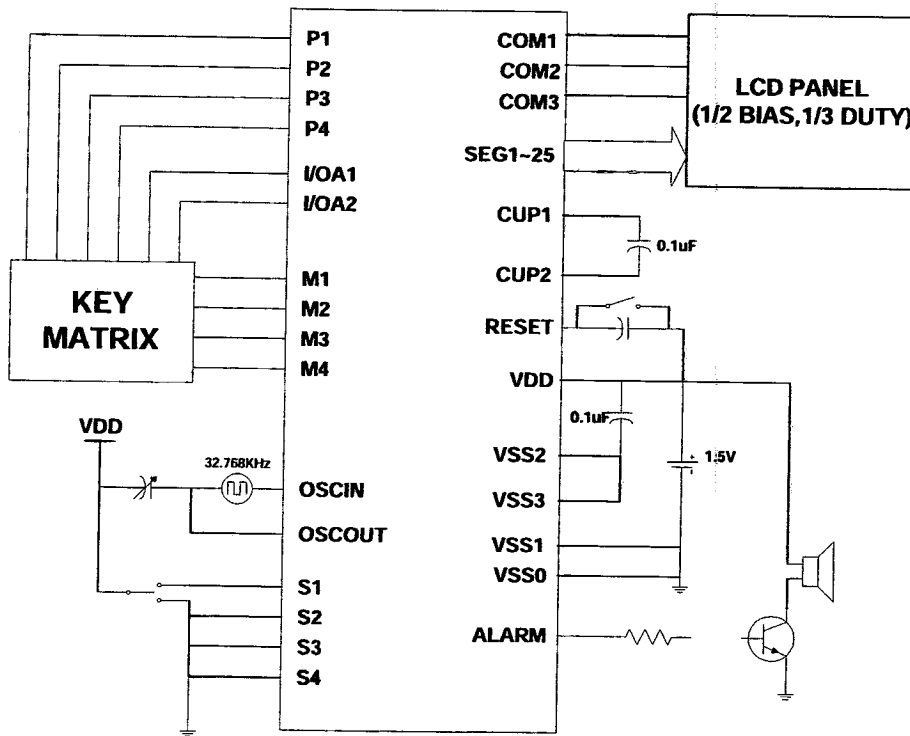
P1
P2
P3
P4
I/OA1
I/OA2
M1
M2
M3
M4
KEY MATRIX
VDD
32.768KHz
OSCIN
OSCOUT
S1
S2
S3
S4
COM1
COM2
COM3
SEG1~25
LCD PANEL (1/2 BIAS,1/3 DUTY)
CUP1
0.1uF
CUP2
RESET
VDD
0.1uF
VSS2
1.5V
VSS3
VSS1
VSS0
ALARM